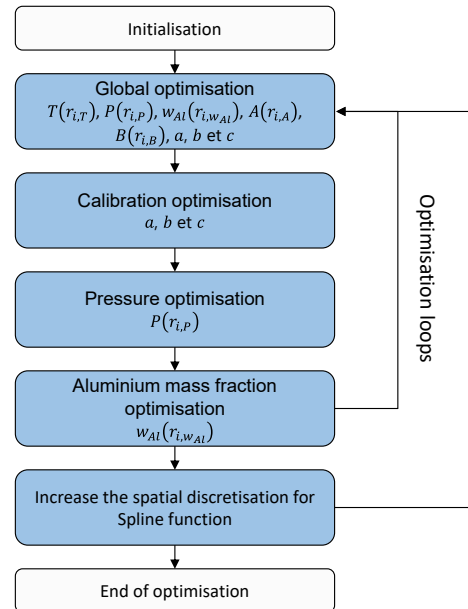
Initialisation

Global optimisation
$T(r_{i,T})$, $P(r_{i,P})$, $w_{Al}(r_{i,w_{Al}})$, $A(r_{i,A})$, $B(r_{i,B})$, $a$, $b$ et $c$

Calibration optimisation
$a$, $b$ et $c$

Pressure optimisation
$P(r_{i,P})$

Aluminium mass fraction optimisation
$w_{Al}(r_{i,w_{Al}})$

Increase the spatial discretisation for Spline function

End of optimisation

Optimisation loops